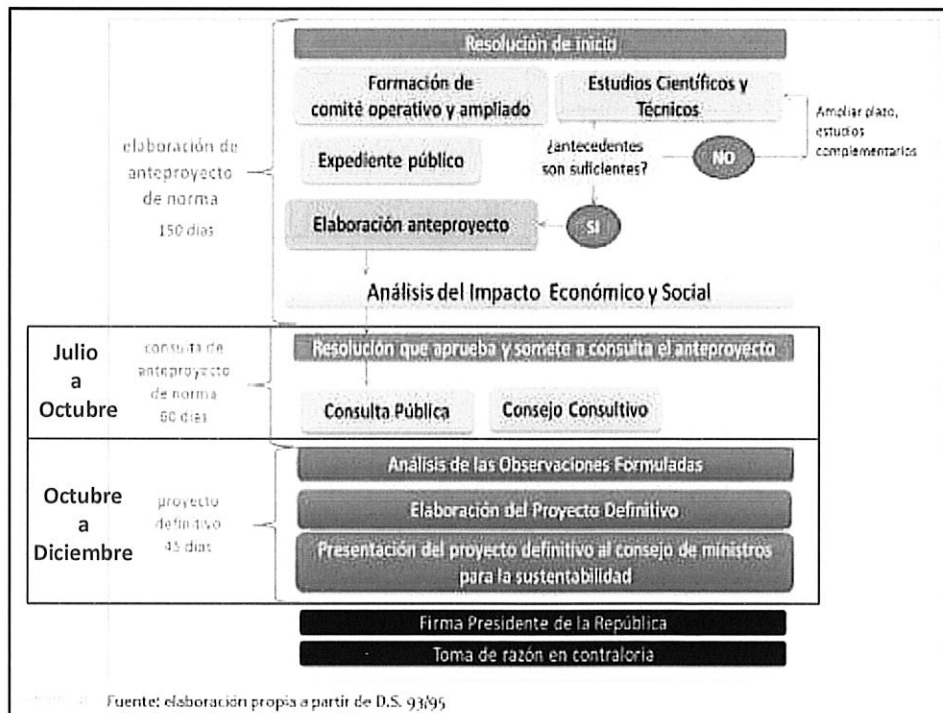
Resolución de inicio

Formación de comité operativo y ampliado

Estudios Científicos y Técnicos

Ampliar plazo, estudios complementarios

elaboración de anteproyecto de norma 150 días

Expediente público

¿antecedentes son suficientes?

NO

Elaboración anteproyecto

SI

Análisis del Impacto Económico y Social

Julio a Octubre

consulta de anteproyecto de norma 60 días

Resolución que aprueba y somete a consulta el anteproyecto

Consulta Pública

Consejo Consultivo

Octubre a Diciembre

proyecto definitivo 45 días

Análisis de las Observaciones Formuladas

Elaboración del Proyecto Definitivo

Presentación del proyecto definitivo al consejo de ministros para la sustentabilidad

Firma Presidente de la República

Toma de razón en contraloría

Fuente: elaboración propia a partir de D.S. 93/95